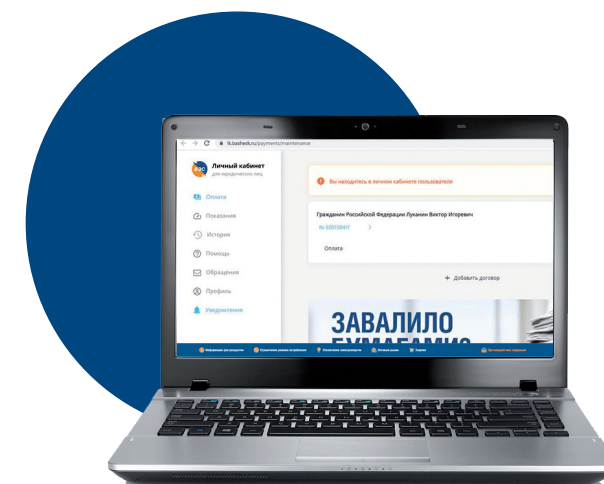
lk.bashesk.ru/payments/maintenance

Личный кабинет
для юридических лиц

Оплата
Показания
История
Помощь
Обращения
Профиль
Уведомления

Вы находитесь в личном кабинете пользователя

Гражданин Российской Федерации Луканин Виктор Игоревич

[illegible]

Оплата

+ Добавить договор

ЗАВАЛИЛО
БУМАГАМИ?

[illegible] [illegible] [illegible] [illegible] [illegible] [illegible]